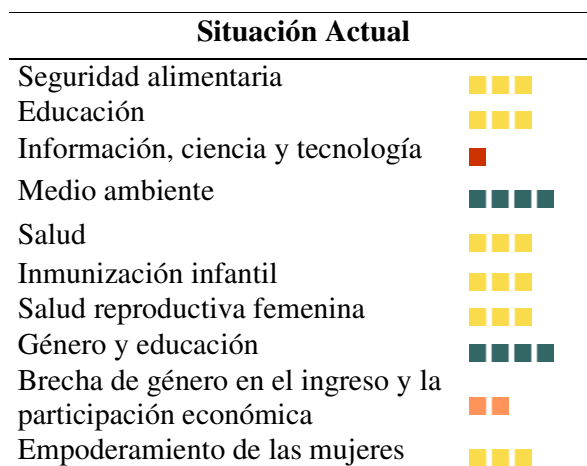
| Situación Actual | |
|---|---|
| Seguridad alimentaria | |
| Educación | |
| Información, ciencia y tecnología | |
| Medio ambiente | |
| Salud | |
| Inmunización infantil | |
| Salud reproductiva femenina | |
| Género y educación | |
| Brecha de género en el ingreso y la participación económica | |
| Empoderamiento de las mujeres | |